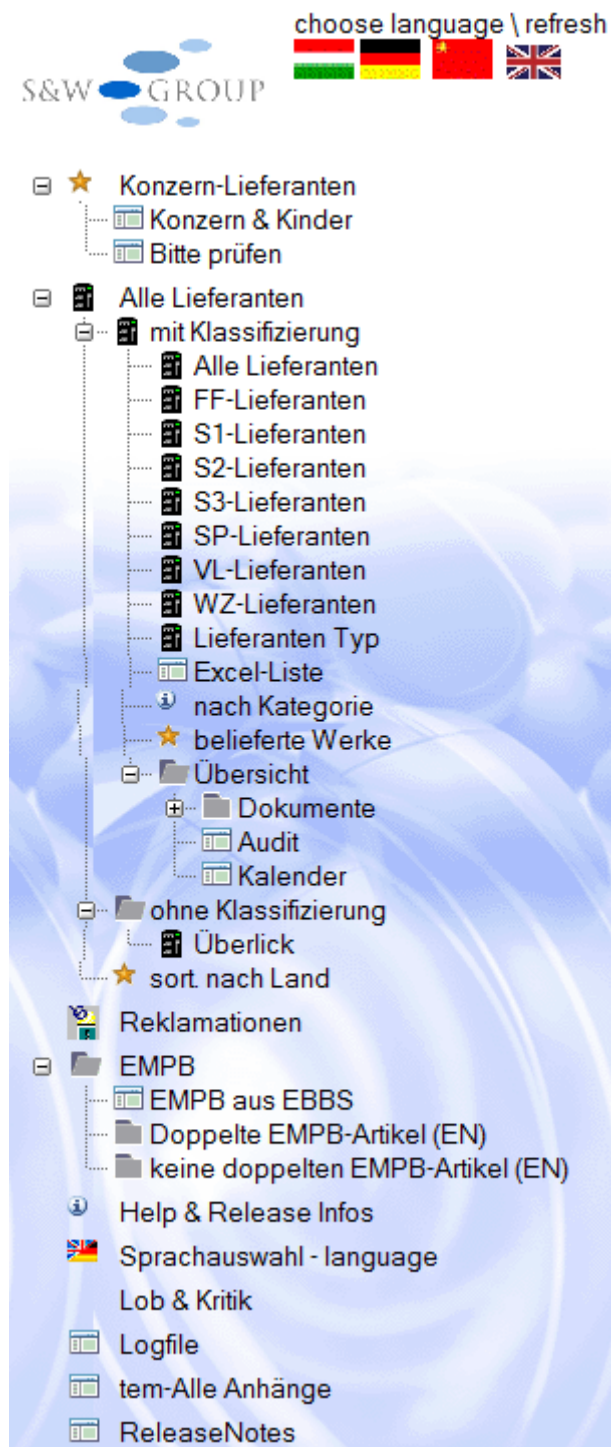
S&W GROUP

choose language \ refresh

Konzern-Lieferanten
Konzern & Kinder
Bitte prüfen
Alle Lieferanten
mit Klassifizierung
Alle Lieferanten
FF-Lieferanten
S1-Lieferanten
S2-Lieferanten
S3-Lieferanten
SP-Lieferanten
VL-Lieferanten
WZ-Lieferanten
Lieferanten Typ
Excel-Liste
nach Kategorie
belieferte Werke
Übersicht
Dokumente
Audit
Kalender
ohne Klassifizierung
Überlick
sort. nach Land
Reklamationen
EMPB
EMPB aus EBBS
Doppelte EMPB-Artikel (EN)
keine doppelten EMPB-Artikel (EN)
Help & Release Infos
Sprachauswahl - language
Lob & Kritik
Logfile
tem-Alle Anhänge
ReleaseNotes